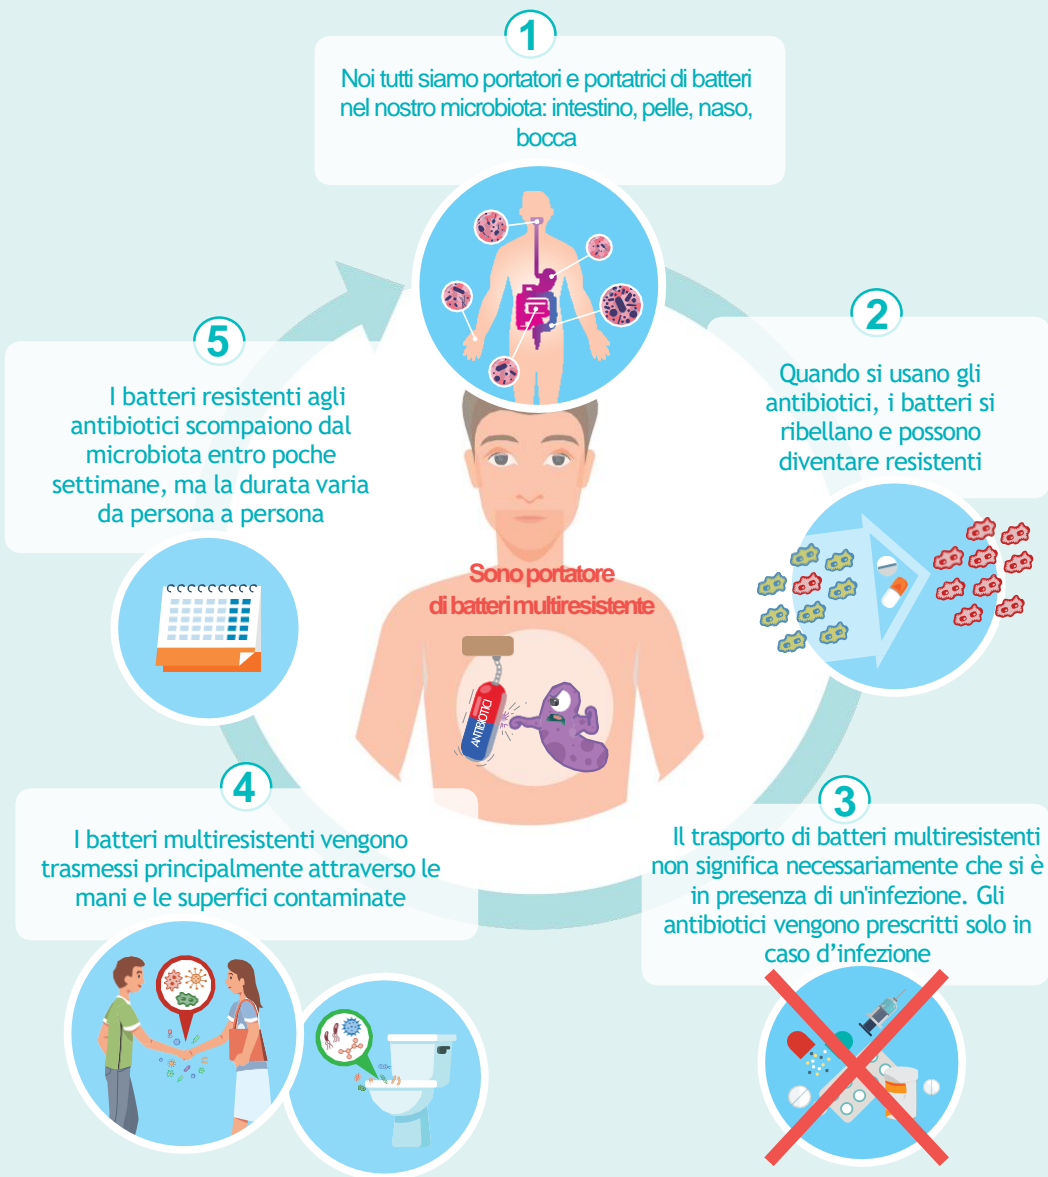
1

Noi tutti siamo portatori e portatrici di batteri nel nostro microbiota: intestino, pelle, naso, bocca

2

Quando si usano gli antibiotici, i batteri si ribellano e possono diventare resistenti

Sono portatore di batteri multiresistente

ANTIBIOTICI

3

Il trasporto di batteri multiresistenti non significa necessariamente che si è in presenza di un'infezione. Gli antibiotici vengono prescritti solo in caso d'infezione

4

I batteri multiresistenti vengono trasmessi principalmente attraverso le mani e le superfici contaminate

5

I batteri resistenti agli antibiotici scompaiono dal microbiota entro poche settimane, ma la durata varia da persona a persona